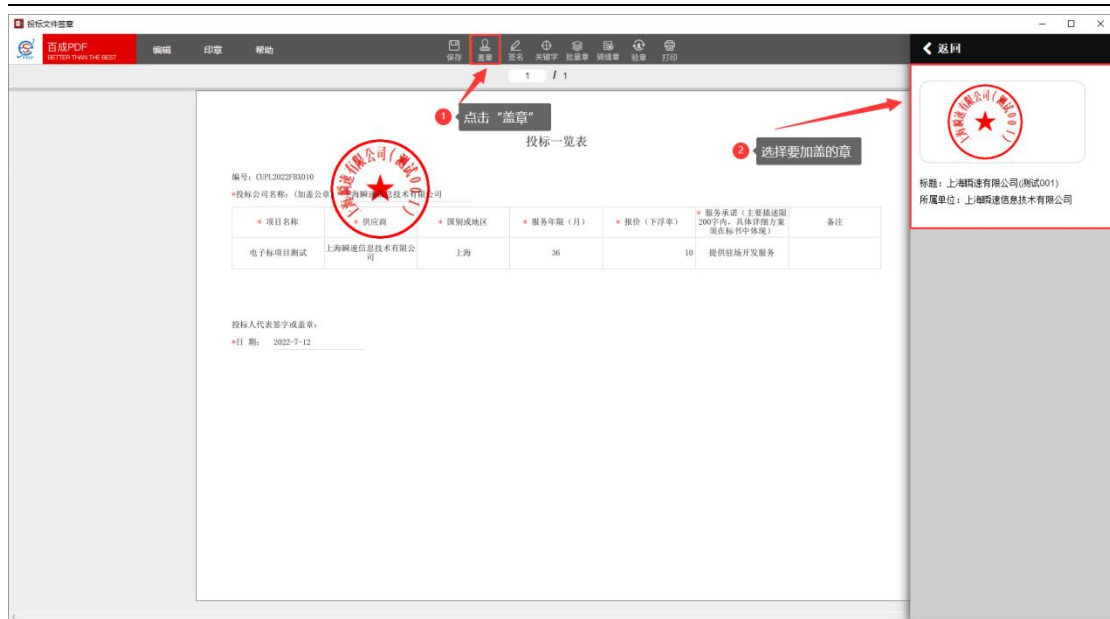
投标文件签章

百成PDF
BETTER THAN THE BEST

编辑 印章 帮助

保存 盖章 签名 关键字 批量章 骑缝章 验章 打印

1 / 1

1 点击"盖章"

2 选择要加盖的章

投标一览表

编号：CUPL2022FB3010
*投标公司名称：（加盖公章）上海瞬速信息技术有限公司

| * 项目名称 | * 供应商 | * 国别或地区 | * 服务年限（月） | * 报价（下浮率） | * 服务承诺（主要描述限200字内，具体详细方案须在标书中体现） | 备注 |
|---|---|---|---|---|---|---|
| 电子标项目测试 | 上海瞬速信息技术有限公司 | 上海 | 36 | 10 | 提供驻场开发服务 | |

投标人代表签字或盖章：
*日 期： 2022-7-12

上海瞬速有限公司（测试001）

返回

标题：上海瞬速有限公司(测试001)
所属单位：上海瞬速信息技术有限公司